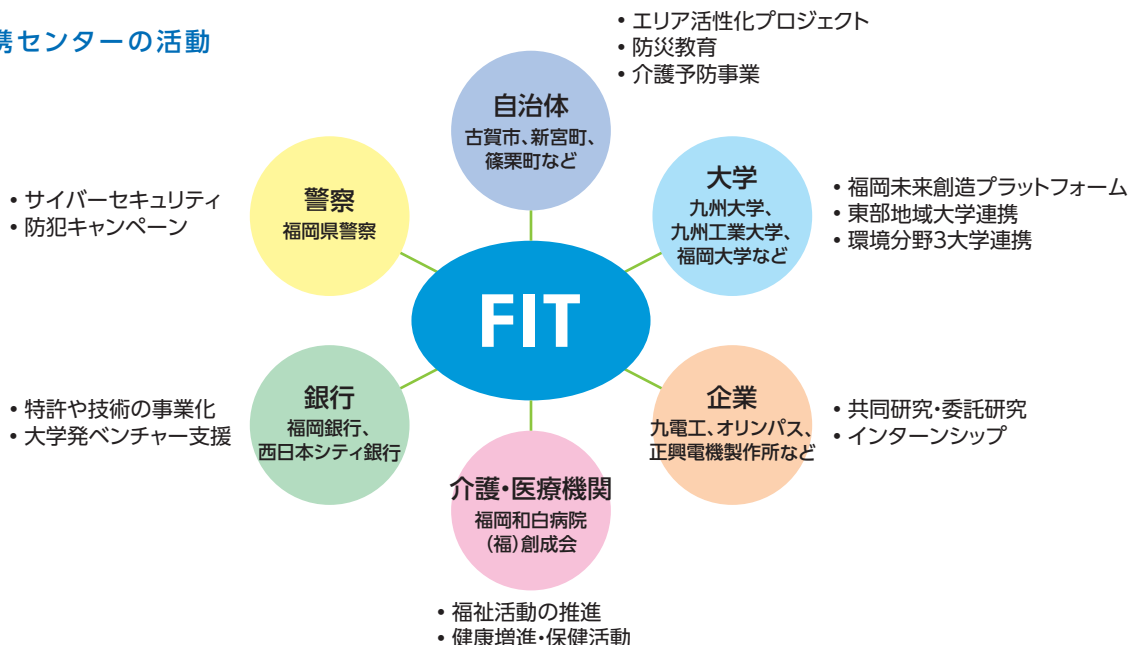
携センターの活動

• エリア活性化プロジェクト
• 防災教育
• 介護予防事業

自治体
古賀市、新宮町、篠栗町など

警察
福岡県警察

• サイバーセキュリティ
• 防犯キャンペーン

大学
九州大学、九州工業大学、福岡大学など

• 福岡未来創造プラットフォーム
• 東部地域大学連携
• 環境分野3大学連携

FIT

銀行
福岡銀行、西日本シティ銀行

• 特許や技術の事業化
• 大学発ベンチャー支援

企業
九電工、オリンパス、正興電機製作所など

• 共同研究・委託研究
• インターンシップ

介護・医療機関
福岡和白病院
（福）創成会

• 福祉活動の推進
• 健康増進・保健活動